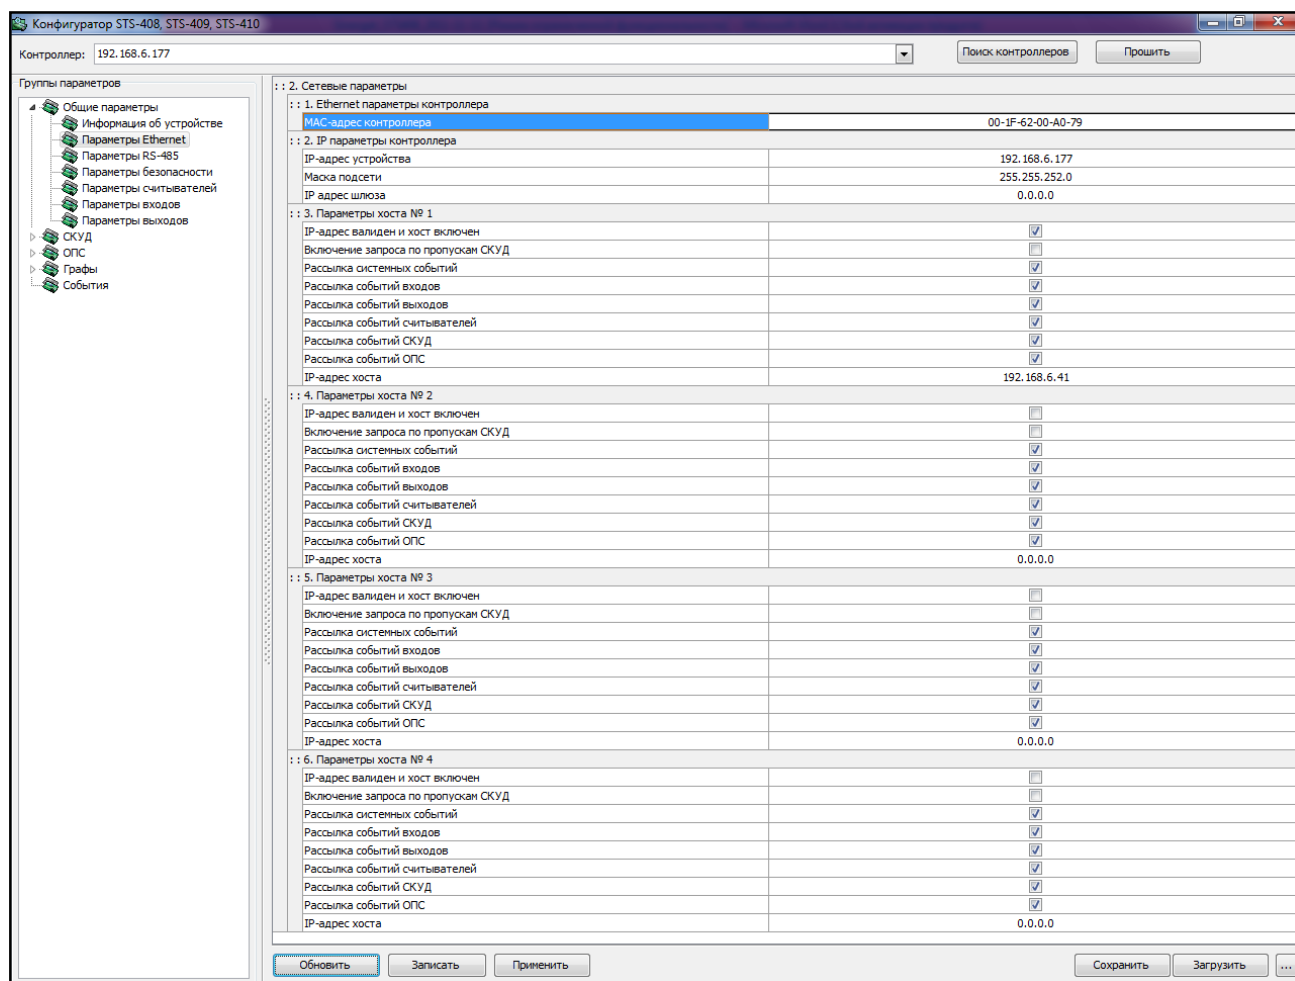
Конфигуратор STS-408, STS-409, STS-410

Контроллер: 192.168.6.177

Поиск контроллеров

Прошить

Группы параметров

Общие параметры
Информация об устройстве
Параметры Ethernet
Параметры RS-485
Параметры безопасности
Параметры считывателей
Параметры входов
Параметры выходов
СКУД
ОПС
Графы
События

: : 2. Сетевые параметры
: : 1. Ethernet параметры контроллера

| | |
|---|---|
| MAC-адрес контроллера | 00-1F-62-00-A0-79 |

: : 2. IP параметры контроллера

| | |
|---|---|
| IP-адрес устройства | 192.168.6.177 |
| Маска подсети | 255.255.252.0 |
| IP адрес шлюза | 0.0.0.0 |

: : 3. Параметры хоста № 1

| | |
|---|---|
| IP-адрес валиден и хост включен | ☑ |
| Включение запроса по пропускам СКУД | ☐ |
| Рассылка системных событий | ☑ |
| Рассылка событий входов | ☑ |
| Рассылка событий выходов | ☑ |
| Рассылка событий считывателей | ☑ |
| Рассылка событий СКУД | ☑ |
| Рассылка событий ОПС | ☑ |
| IP-адрес хоста | 192.168.6.41 |

: : 4. Параметры хоста № 2

| | |
|---|---|
| IP-адрес валиден и хост включен | ☐ |
| Включение запроса по пропускам СКУД | ☐ |
| Рассылка системных событий | ☑ |
| Рассылка событий входов | ☑ |
| Рассылка событий выходов | ☑ |
| Рассылка событий считывателей | ☑ |
| Рассылка событий СКУД | ☑ |
| Рассылка событий ОПС | ☑ |
| IP-адрес хоста | 0.0.0.0 |

: : 5. Параметры хоста № 3

| | |
|---|---|
| IP-адрес валиден и хост включен | ☐ |
| Включение запроса по пропускам СКУД | ☐ |
| Рассылка системных событий | ☑ |
| Рассылка событий входов | ☑ |
| Рассылка событий выходов | ☑ |
| Рассылка событий считывателей | ☑ |
| Рассылка событий СКУД | ☑ |
| Рассылка событий ОПС | ☑ |
| IP-адрес хоста | 0.0.0.0 |

: : 6. Параметры хоста № 4

| | |
|---|---|
| IP-адрес валиден и хост включен | ☐ |
| Включение запроса по пропускам СКУД | ☐ |
| Рассылка системных событий | ☑ |
| Рассылка событий входов | ☑ |
| Рассылка событий выходов | ☑ |
| Рассылка событий считывателей | ☑ |
| Рассылка событий СКУД | ☑ |
| Рассылка событий ОПС | ☑ |
| IP-адрес хоста | 0.0.0.0 |

Обновить
Записать
Применить
Сохранить
Загрузить
...